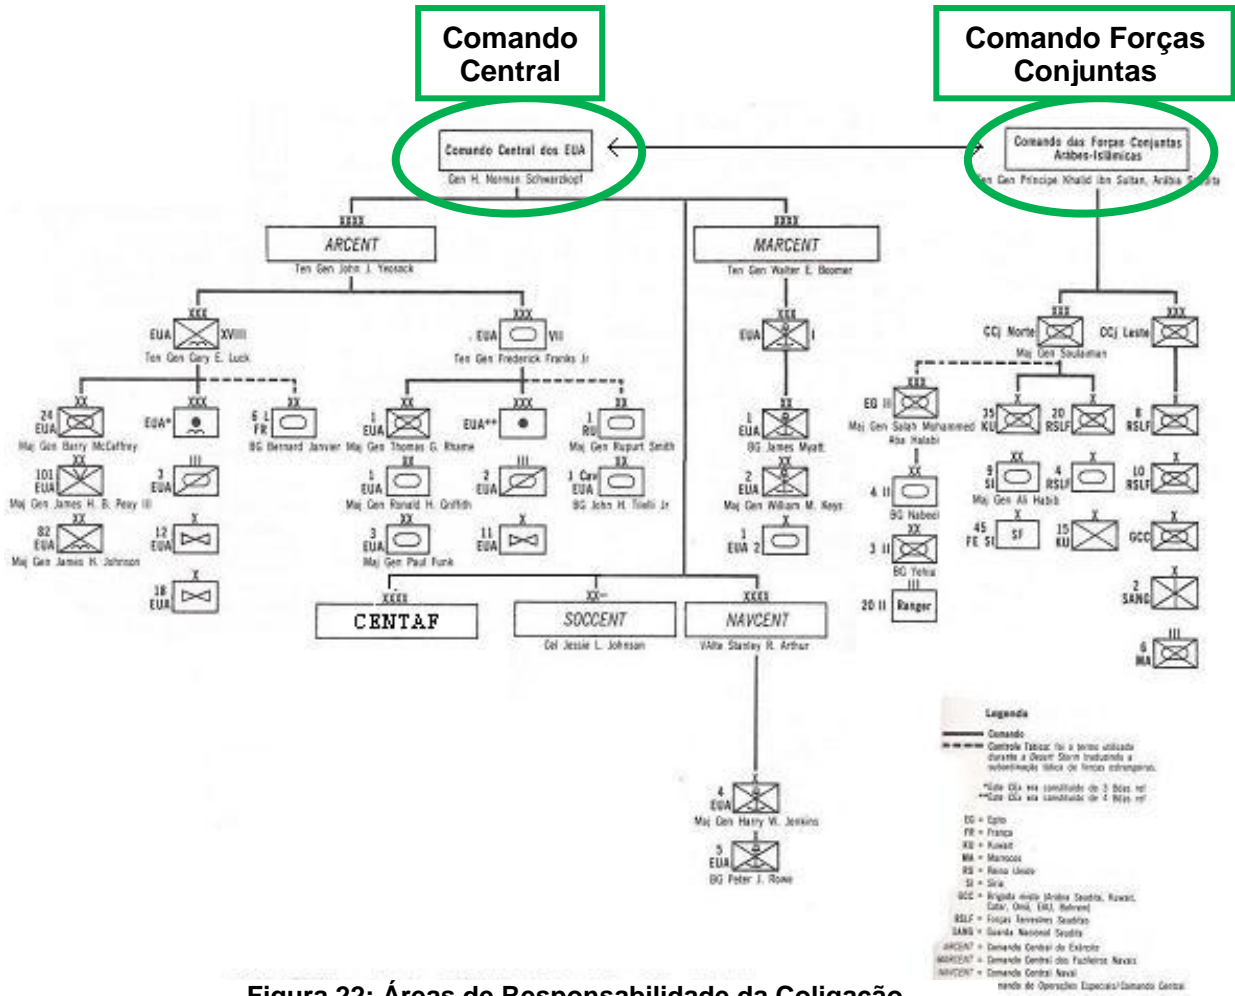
Comando Central

Comando Forças Conjuntas

Comando Central dos EUA
Gen H. Norman Schwarzkopf

Comando das Forças Conjuntas Árabes-Islâmicas
Ten Gen Príncipe Khalid ibn Sultan, Arábia Saudita

XXXX
ARCENT
Ten Gen John J. Yeosack

XXXX
MARCENT
Ten Gen Walter E. Boomer

XXX
EUA XVIII
Ten Gen Gary E. Luck

XXX
EUA VII
Ten Gen Frederick Franks Jr

XXX
EUA I

XXX
CCJ Norte
Maj Gen Saudiaman

XXX
CCJ Leste

XX
24 EUA
Maj Gen Barry McCaffrey

XXX
EUA*

XX
6 L FR
BG Bernard Janvier

XX
1 EUA
Maj Gen Thomas G. Rhame

XXX
EUA**

XX
1 RU
Maj Gen Rupert Smith

XX
1 EUA
BG James Myatt

XXX
EG III
Maj Gen Salah Mohammed Aba Halabi

101 EUA
Maj Gen James H. B. Peay III

3 EUA

1 EUA
Maj Gen Ronald H. Griffith

2 EUA

1 Cav EUA
BG John H. Tilelli Jr

2 EUA
Maj Gen William M. Keys

35 KU

20 RSLF

8 RSLF

82 EUA
Maj Gen James H. Johnson

12 EUA

3 EUA
Maj Gen Paul Funk

11 EUA

EUA 2

4 II
BG Nabeel

9 SI
Maj Gen Ali Habib

4 RSLF

10 RSLF

18 EUA

3 II
BG Yehia

45 FE SI

SF

15 KU

GCC

20 II
Ranger

2 SANG

6 MA

XXXX
CENTAF

XX
SOCCENT
Cel Jessie L. Johnson

XXXX
NAVCENT
VAlte Stanley R. Arthur

4 EUA
Maj Gen Harry W. Jenkins

5 EUA
BG Peter J. Rowe

Legenda
Comando
Controle Tático: foi o termo utilizado durante a Desert Storm traduzindo a subordinação tática de forças estrangeiras.
*Este CEx era constituído de 3 Bdas ref
**Este CEx era constituído de 4 Bdas ref
EG = Egito
FR = França
KU = Kuwait
MA = Marrocos
RU = Reino Unido
SI = Síria
GCC = Brigada mista (Arábia Saudita, Kuwait, Catar, Omã, EAU, Bahrein)
RSLF = Forças Terrestres Sauditas
SANG = Guarda Nacional Saudita
ARCENT = Comando Central do Exército
MARCENT = Comando Central dos Fuzileiros Navais
NAVCENT = Comando Central Naval
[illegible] mando de Operações Especiais/Comando Central

Figura 22: Áreas de Responsabilidade da Coligação